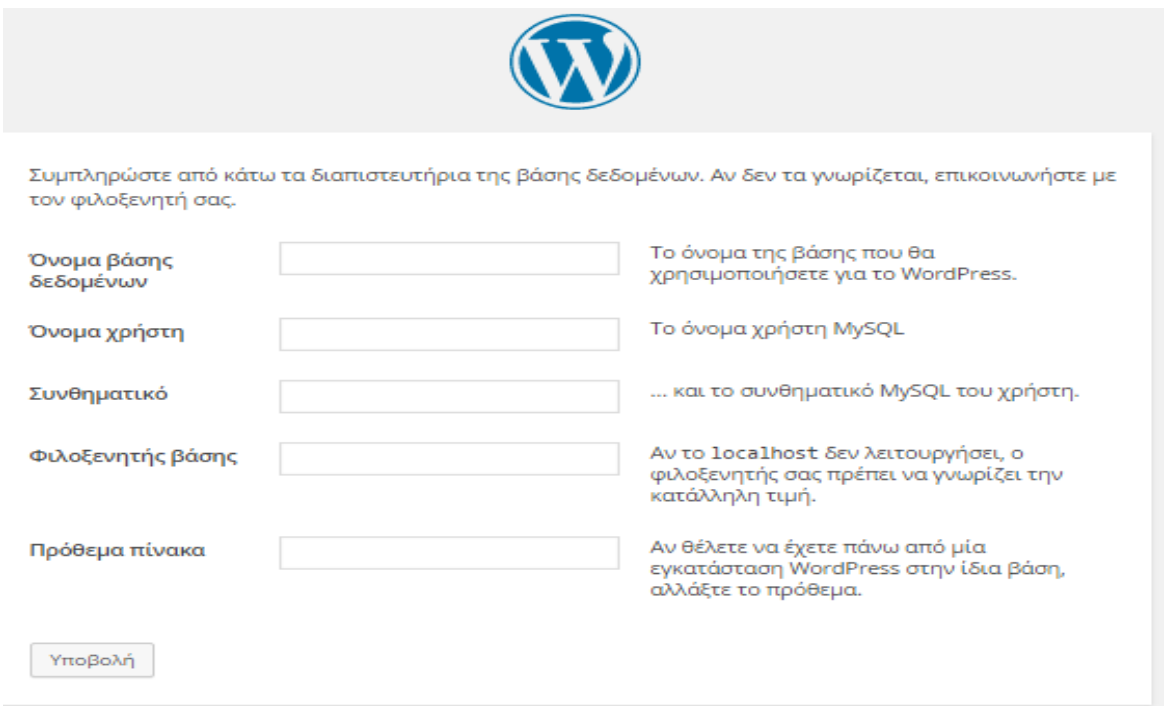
Συμπληρώστε από κάτω τα διαπιστευτήρια της βάσης δεδομένων. Αν δεν τα γνωρίζεται, επικοινωνήστε με τον φιλοξενητή σας.

| | | |
|---|---|---|
| Όνομα βάσης δεδομένων | | Το όνομα της βάσης που θα χρησιμοποιήσετε για το WordPress. |
| Όνομα χρήστη | | Το όνομα χρήστη MySQL |
| Συνθηματικό | | ... και το συνθηματικό MySQL του χρήστη. |
| Φιλοξενητής βάσης | | Αν το localhost δεν λειτουργήσει, ο φιλοξενητής σας πρέπει να γνωρίζει την κατάλληλη τιμή. |
| Πρόθεμα πίνακα | | Αν θέλετε να έχετε πάνω από μία εγκατάσταση WordPress στην ίδια βάση, αλλάξτε το πρόθεμα. |

Υποβολή